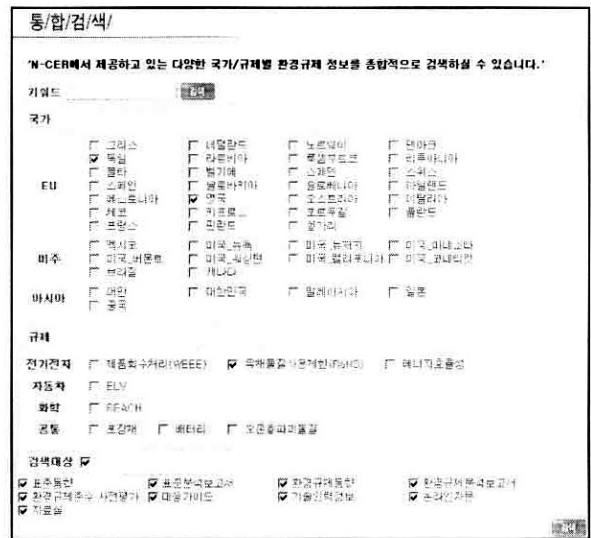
통/합/검/색/

'N-CER에서 제공하고 있는 다양한 국가/규제별 환경규제 정보를 종합적으로 검색하실 수 있습니다.'

키워드 검색

국가

EU
그리스 네덜란드 노르웨이 덴마크
독일 라트비아 룩셈부르크 리투아니아
몰타 벨기에 스웨덴 스위스
스페인 불가리아 슬로베니아 아일랜드
에스토니아 영국 오스트리아 이탈리아
체코 키프로스 포르투갈 폴란드
프랑스 핀란드 헝가리

미주
멕시코 미국_뉴욕 미국_뉴저지 미국_미네소타
미국_버몬트 미국_워싱턴 미국_캘리포니아 미국_코네티컷
브라질 캐나다

아시아
대만 대한민국 말레이시아 일본
중국

규제

전기전자 제품회수처리(WEEE) 유해물질사용제한(RoHS) 에너지효율성

자동차 ELV

화학 REACH

공통 포장재 배터리 오존층파괴물질

검색대상

표준동향 표준분석보고서 환경규제동향 환경규제분석보고서
환경규제준수 사전평가 대응가이드 기술인력정보 온라인자료
자료실

검색